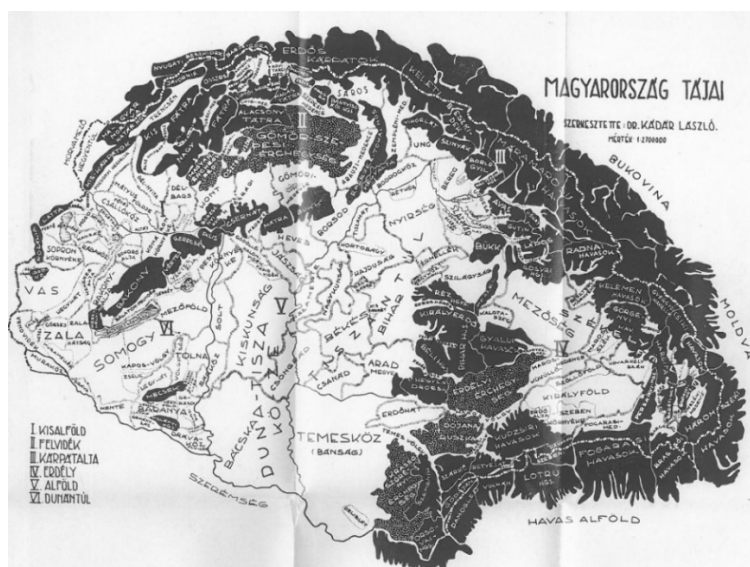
MAGYARORSZÁG TÁJAI

SZERKESZTETTE: DR. KÁDÁR LÁSZLÓ.

MÉRTÉK 1:2700000

ERDŐS KÁRPÁTOK

KELETI

SÁROS

TÁTRA

ALACSONY TÁTRA

GÖMÖR-SZEPESI ÉRCHEGYSÉG

KIS FÁTRA

NAGY FÁTRA

UNG

BUKOVINA

MOLDVA

GÖMÖRI

MÁTRA

BÜKK

HEGYALJA

NYÍRSÉG

RADNAI HAVASOK

SZILÁGYSÁG

MEZŐSÉG

SZÉKELY

KELEMEN HAVASOK

HARGITA

GYALUI HAVASOK

KIRÁLYERDŐ

ERDÉLYI ÉRCHEGYSÉG

KIRÁLYFÖLD

HÁROMSZÉK

FOGARASI HAVASOK

LOTRU

HAVAS ALFÖLD

TEMESKÖZ (BÁNSÁG)

ARAD

CSANÁD

BÉKÉS

BIHAR

TISZÁNTÚL

KISKUNSÁG

DUNA-TISZA KÖZE

BÁCSKA

SZERÉMSÉG

BAKONY

VAS

ZALA

SOMOGY

TOLNA

MEZŐFÖLD

BARANYA

MECSEK

SOPRON

HEVES

POIANA RUSZKA

I. KISALFÖLD
II. FELVIDÉK
III. KÁRPÁTALJA
IV. ERDÉLY
V. ALFÖLD
VI. DUNÁNTÚL

I

II

III

IV

V

VI